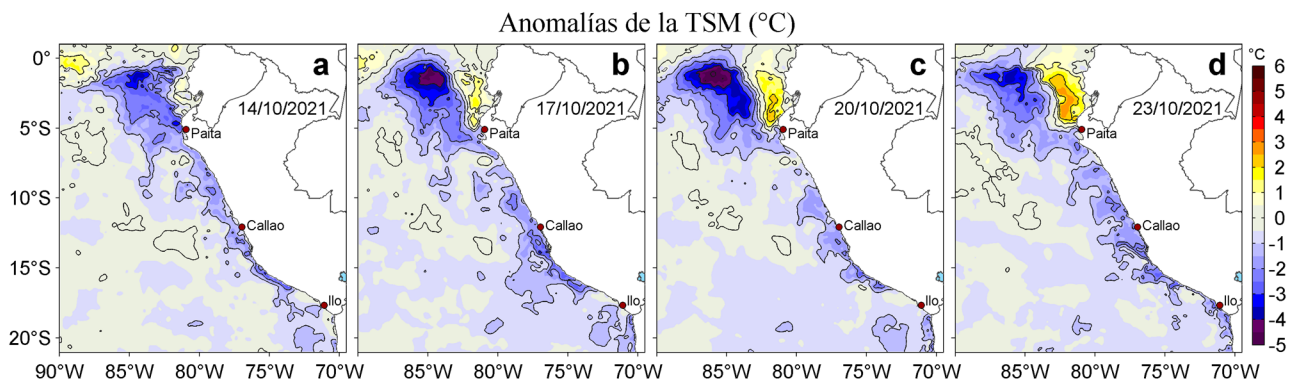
Anomalías de la TSM (°C)

a
14/10/2021
Paita
Callao
Ilo

b
17/10/2021
Paita
Callao
Ilo

c
20/10/2021
Paita
Callao
Ilo

d
23/10/2021
Paita
Callao
Ilo

0°
5°S
10°S
15°S
20°S

90°W 85°W 80°W 75°W 70°W
85°W 80°W 75°W 70°W
85°W 80°W 75°W 70°W
85°W 80°W 75°W 70°W

°C
6
5
4
3
2
1
0
-1
-2
-3
-4
-5